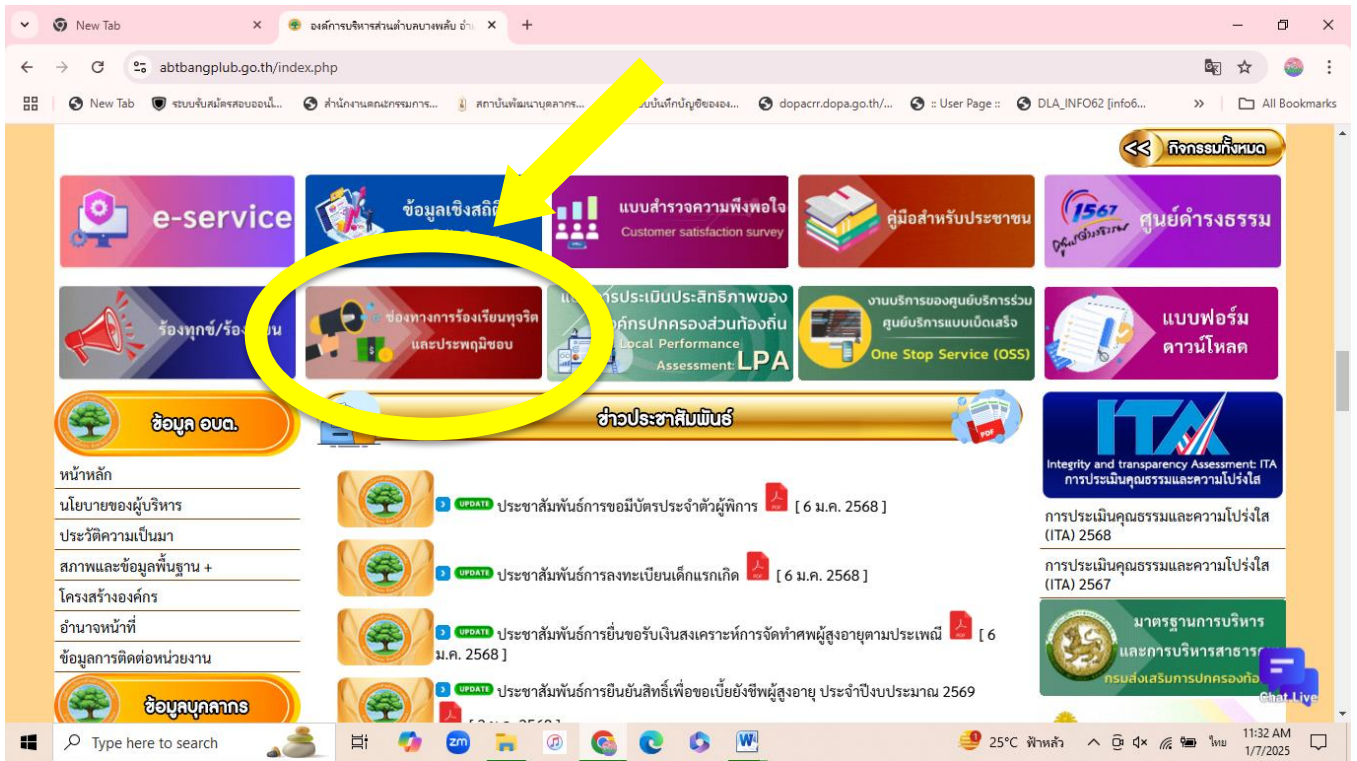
New Tab
องค์การบริหารส่วนตำบลบางพลับ อำ
abtbangplub.go.th/index.php
New Tab ระบบรับสมัครสอบออนไ... สำนักงานคณะกรรมการ... สถาบันพัฒนาบุคลากร... ระบบบันทึกบัญชีขององ... dopacrr.dopa.go.th/... :: User Page :: DLA_INFO62 [info6... All Bookmarks

กิจกรรมทั้งหมด
e-service
ข้อมูลเชิงสถิติ
แบบสำรวจความพึงพอใจ Customer satisfaction survey
คู่มือสำหรับประชาชน
1567 ศูนย์ดำรงธรรม
ร้องทุกข์/ร้องเรียน
ช่องทางการร้องเรียนทุจริต และประพฤติชอบ
การประเมินประสิทธิภาพขององค์กรปกครองส่วนท้องถิ่น Local Performance Assessment: LPA
งานบริการของศูนย์บริการร่วม ศูนย์บริการแบบเบ็ดเสร็จ One Stop Service (OSS)
แบบฟอร์ม ดาวน์โหลด
ข้อมูล อบต.
ข่าวประชาสัมพันธ์
ITA Integrity and transparency Assessment: ITA การประเมินคุณธรรมและความโปร่งใส
หน้าหลัก
นโยบายของผู้บริหาร
ประวัติความเป็นมา
สภาพและข้อมูลพื้นฐาน +
โครงสร้างองค์กร
อำนาจหน้าที่
ข้อมูลการติดต่อหน่วยงาน
ข้อมูลบุคลากร
UPDATE ประชาสัมพันธ์การขอมีบัตรประจำตัวผู้พิการ [ 6 ม.ค. 2568 ]
UPDATE ประชาสัมพันธ์การลงทะเบียนเด็กแรกเกิด [ 6 ม.ค. 2568 ]
UPDATE ประชาสัมพันธ์การยื่นขอรับเงินสงเคราะห์การจัดทำศพผู้สูงอายุตามประเพณี [ 6 ม.ค. 2568 ]
UPDATE ประชาสัมพันธ์การยืนยันสิทธิ์เพื่อขอเบี้ยยังชีพผู้สูงอายุ ประจำปีงบประมาณ 2569
การประเมินคุณธรรมและความโปร่งใส (ITA) 2568
การประเมินคุณธรรมและความโปร่งใส (ITA) 2567
มาตรฐานการบริหาร และการบริหารสาธารณ
กรมส่งเสริมการปกครองท้อง
Chat Live
Type here to search
25°C ฟ้าหลัว
ไทย 11:32 AM 1/7/2025